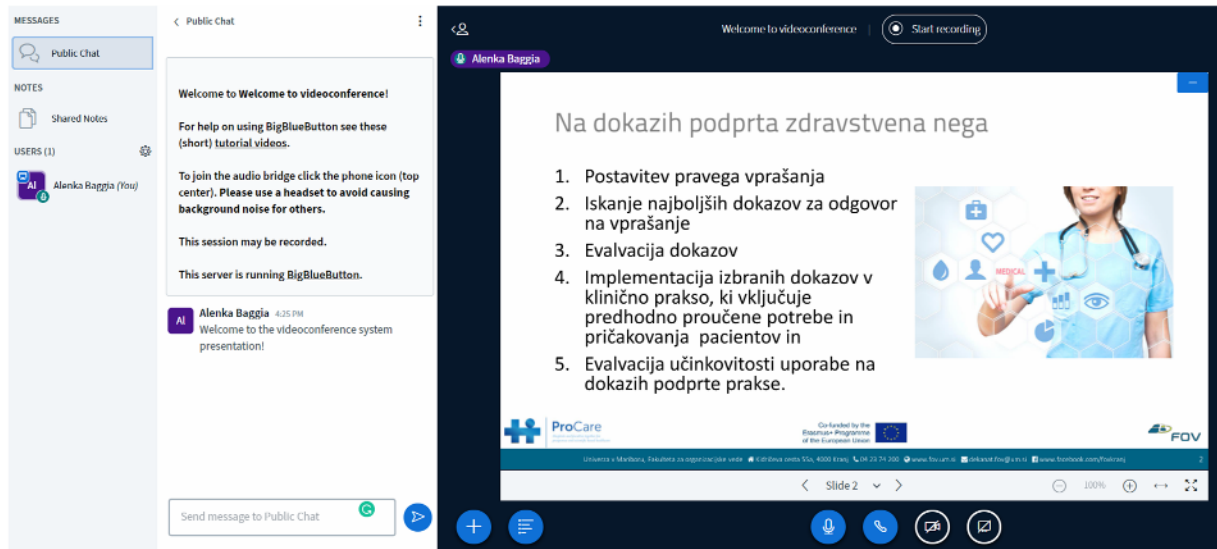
MESSAGES

Public Chat

NOTES

Shared Notes

USERS (1)

AI Alenka Baggia (You)

Public Chat

Welcome to **Welcome to videoconference**!

For help on using BigBlueButton see these (short) tutorial videos.

To join the audio bridge click the phone icon (top center). Please use a headset to avoid causing background noise for others.

This session may be recorded.

This server is running BigBlueButton.

AI Alenka Baggia 4:25 PM
Welcome to the videoconference system presentation!

Send message to Public Chat

Welcome to videoconference | Start recording

Alenka Baggia

Na dokazih podprta zdravstvena nega

1. Postavitev pravega vprašanja
2. Iskanje najboljših dokazov za odgovor na vprašanje
3. Evalvacija dokazov
4. Implementacija izbranih dokazov v klinično prakso, ki vključuje predhodno proučene potrebe in pričakovanja pacientov in
5. Evalvacija učinkovitosti uporabe na dokazih podprte prakse.

MEDICAL

ProCare

Co-funded by the Erasmus+ Programme of the European Union

FOV

Univerza v Mariboru, Fakulteta za organizacijske vede Kidričeva cesta 55a, 4000 Kranj 04 23 74 200 www.fov.um.si dekanat.fov@um.si www.facebook.com/fovkranj 2

Slide 2

100%